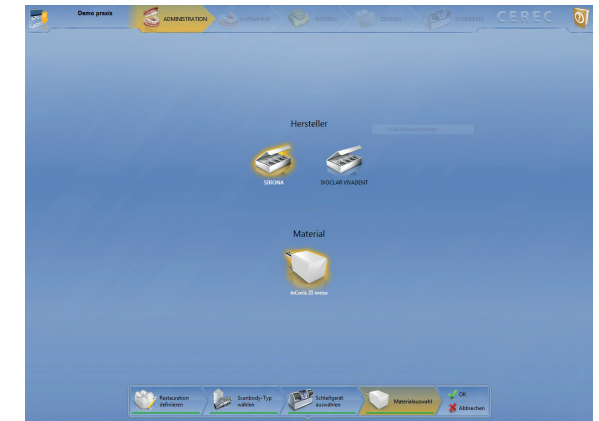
Demo praxis

ADMINISTRATION

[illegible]

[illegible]

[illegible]

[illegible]

CEREC

Hersteller

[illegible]

SIRONA

IVOCLAR VIVADENT

Material

inCoris ZI meso

Restauration definieren

Scanbody-Typ wählen

Schleifgerät auswählen

Materialauswahl

OK

Abbrechen